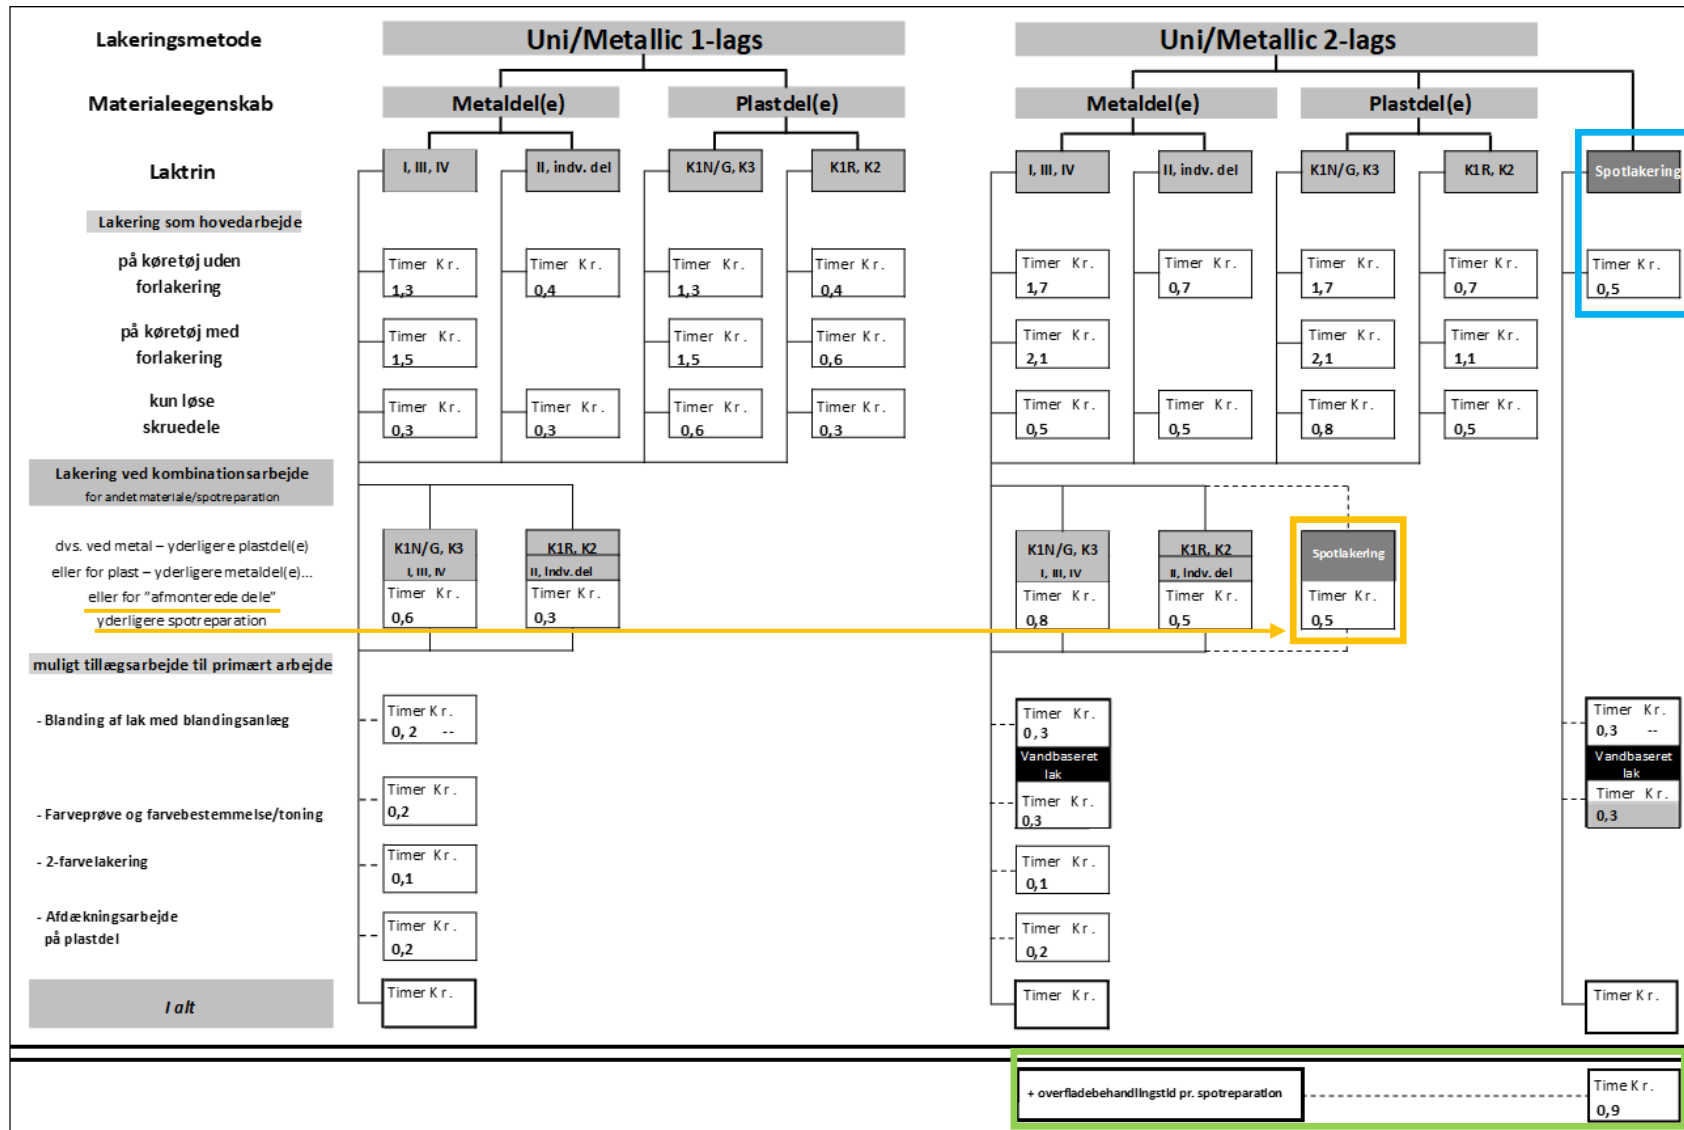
Lakeringsmetode

Uni/Metallic 1-lags

Uni/Metallic 2-lags

Materialeegenskab

Metaldel(e)

Plastdel(e)

Metaldel(e)

Plastdel(e)

Laktrin

I, III, IV

II, indv. del

K1N/G, K3

K1R, K2

I, III, IV

II, indv. del

K1N/G, K3

K1R, K2

Spotlakering

Lakering som hovedarbejde

på køretøj uden forlakering

Timer Kr. 1,3

Timer Kr. 0,4

Timer Kr. 1,3

Timer Kr. 0,4

Timer Kr. 1,7

Timer Kr. 0,7

Timer Kr. 1,7

Timer Kr. 0,7

Timer Kr. 0,5

på køretøj med forlakering

Timer Kr. 1,5

Timer Kr. 1,5

Timer Kr. 0,6

Timer Kr. 2,1

Timer Kr. 2,1

Timer Kr. 1,1

kun løse skruedele

Timer Kr. 0,3

Timer Kr. 0,3

Timer Kr. 0,6

Timer Kr. 0,3

Timer Kr. 0,5

Timer Kr. 0,5

Timer Kr. 0,8

Timer Kr. 0,5

Lakering ved kombinationsarbejde
for andet materiale/spotreparation

dvs. ved metal – yderligere plastdel(e)
eller for plast – yderligere metaldel(e)...
eller for "afmonterede dele"
yderligere spotreparation

K1N/G, K3
I, III, IV
Timer Kr. 0,6

K1R, K2
II, Indv. del
Timer Kr. 0,3

K1N/G, K3
I, III, IV
Timer Kr. 0,8

K1R, K2
II, Indv. del
Timer Kr. 0,5

Spotlakering
Timer Kr. 0,5

muligt tillægsarbejde til primært arbejde

- Blanding af lak med blandingsanlæg

Timer Kr. 0, 2 --

Timer Kr. 0, 3
Vandbaseret lak
Timer Kr. 0,3

Timer Kr. 0,3 --
Vandbaseret lak
Timer Kr. 0,3

- Farveprøve og farvebestemmelse/toning

Timer Kr. 0,2

- 2-farvelakering

Timer Kr. 0,1

Timer Kr. 0,1

- Afdækningsarbejde på plastdel

Timer Kr. 0,2

Timer Kr. 0,2

I alt

Timer Kr.

Timer Kr.

Timer Kr.

+ overfladebehandlingstid pr. spotreparation

Time Kr. 0,9